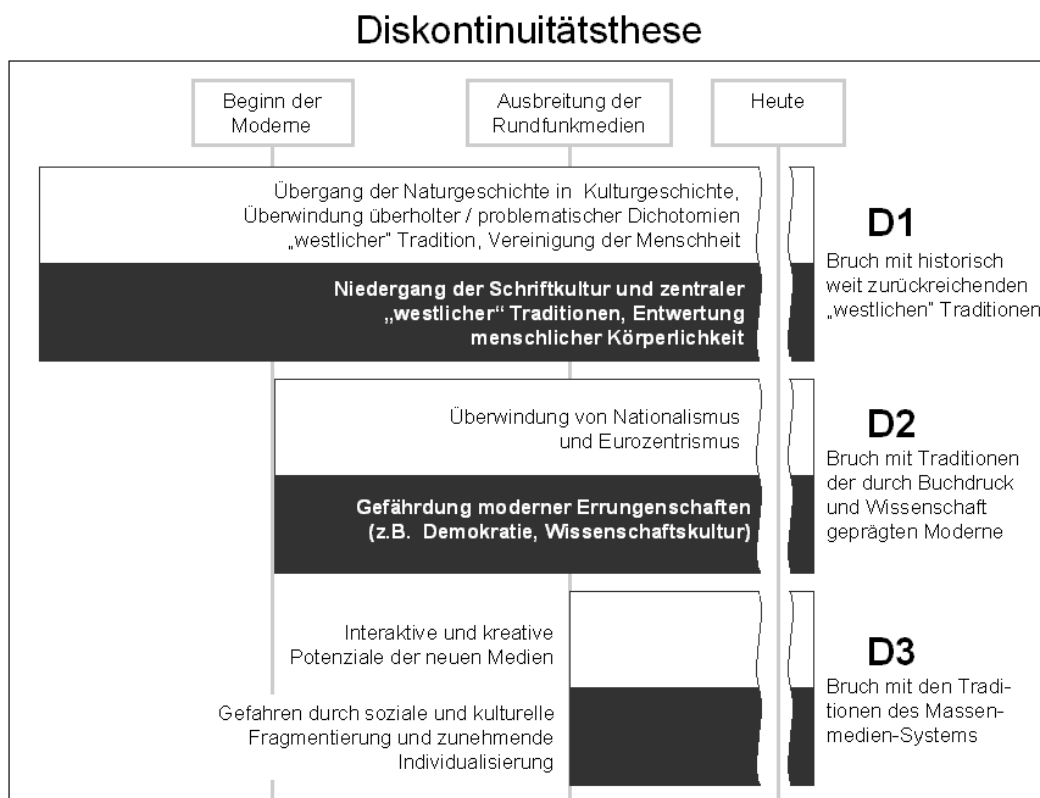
Diskontinuitätsthese

Beginn der Moderne

Ausbreitung der Rundfunkmedien

Heute

Übergang der Naturgeschichte in Kulturgeschichte, Überwindung überholter / problematischer Dichotomien „westlicher" Tradition, Vereinigung der Menschheit

Niedergang der Schriftkultur und zentraler „westlicher" Traditionen, Entwertung menschlicher Körperlichkeit

D1

Bruch mit historisch weit zurückreichenden „westlichen" Traditionen

Überwindung von Nationalismus und Eurozentrismus

Gefährdung moderner Errungenschaften (z.B. Demokratie, Wissenschaftskultur)

D2

Bruch mit Traditionen der durch Buchdruck und Wissenschaft geprägten Moderne

Interaktive und kreative Potenziale der neuen Medien

Gefahren durch soziale und kulturelle Fragmentierung und zunehmende Individualisierung

D3

Bruch mit den Traditionen des Massenmedien-Systems